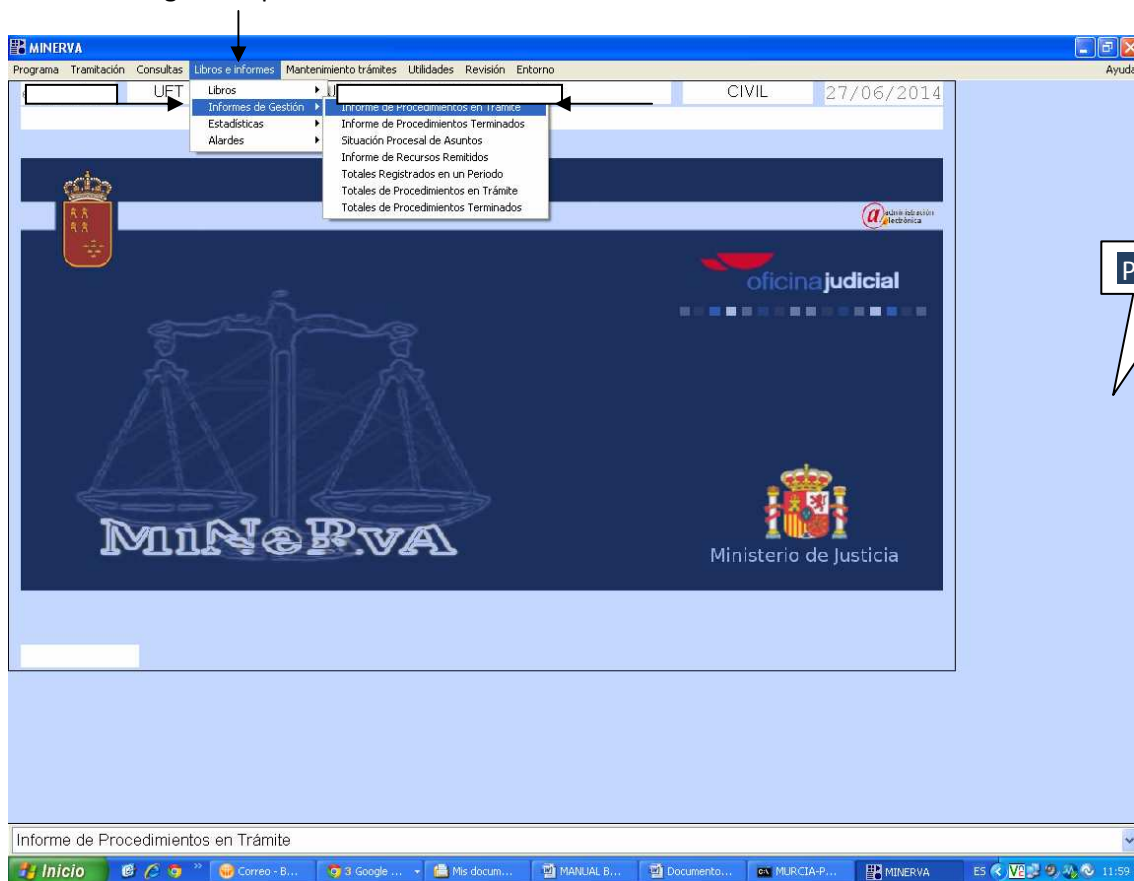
MINERVA

Programa Tramitación Consultas Libros e informes Mantenimiento trámites Utilidades Revisión Entorno Ayuda

UFT CIVIL 27/06/2014

Libros
Informes de Gestión
Estadísticas
Alardes

Informe de Procedimientos en Trámite
Informe de Procedimientos Terminados
Situación Procesal de Asuntos
Informe de Recursos Remitidos
Totales Registrados en un Periodo
Totales de Procedimientos en Trámite
Totales de Procedimientos Terminados

administración electrónica

oficinajudicial

P

MiNeRvA

Ministerio de Justicia

Informe de Procedimientos en Trámite

Inicio Correo - B... 3 Google ... Mis docum... MANUAL B... Documento... MURCIA-P... MINERVA ES 11:59